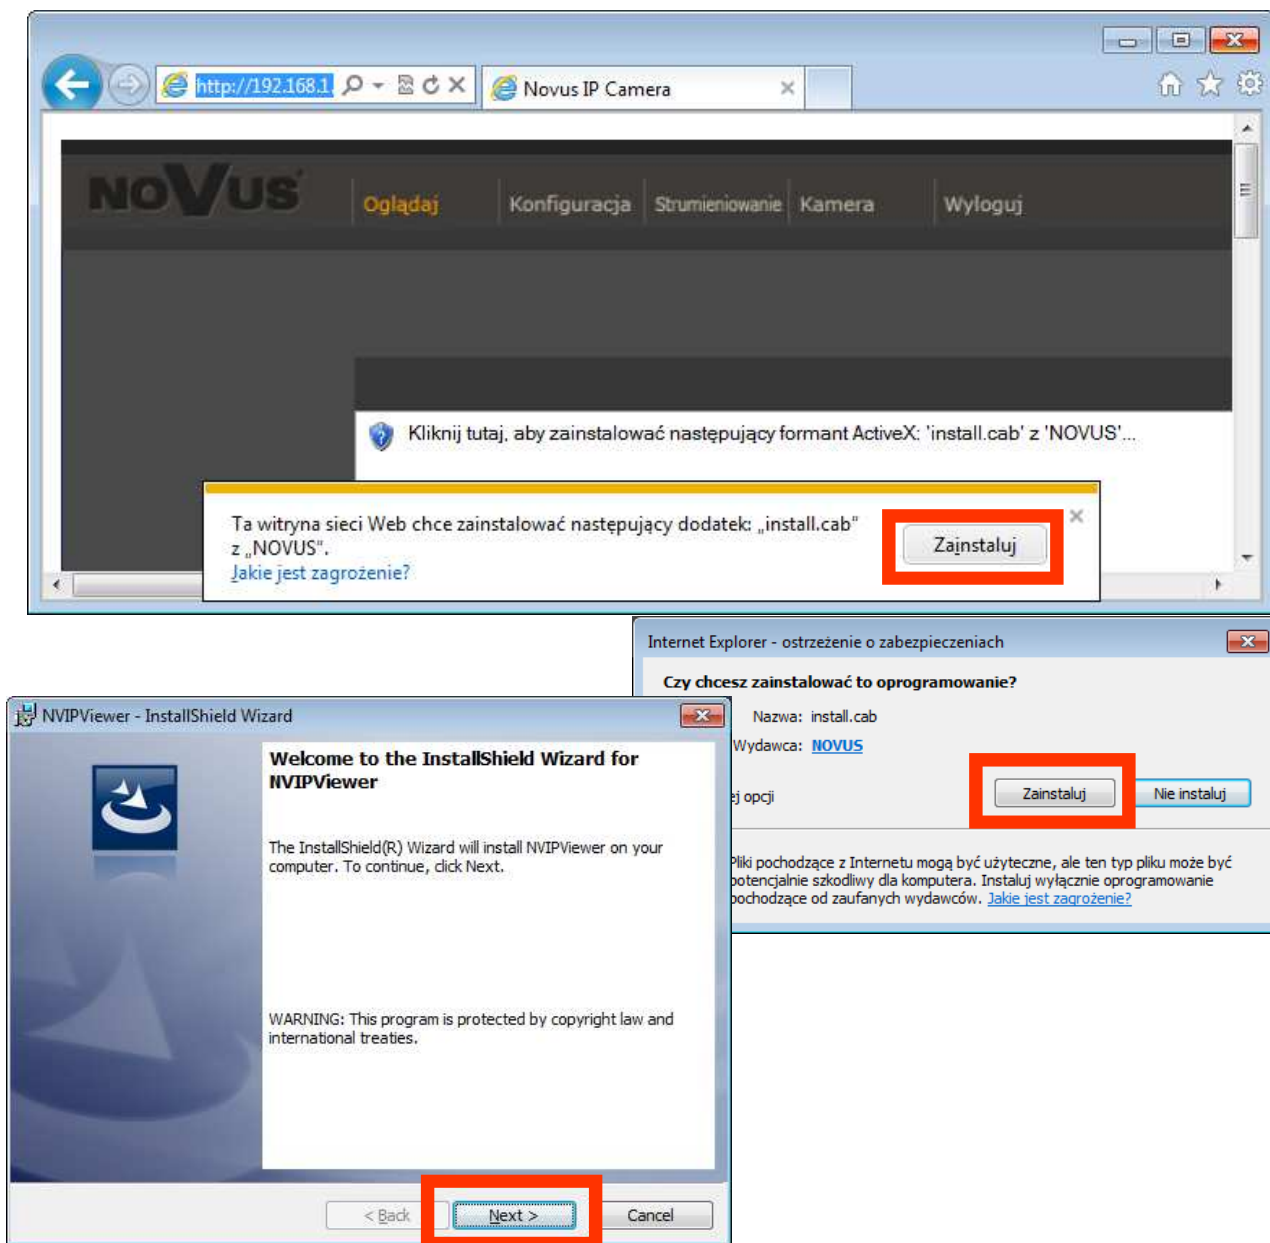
http://192.168.1.

Novus IP Camera

NOVUS

Oglądaj

Konfiguracja

Strumieniowanie

Kamera

Wyloguj

Kliknij tutaj, aby zainstalować następujący formant ActiveX: 'install.cab' z 'NOVUS'...

Ta witryna sieci Web chce zainstalować następujący dodatek: „install.cab" z „NOVUS".
Jakie jest zagrożenie?

Zainstaluj

Internet Explorer - ostrzeżenie o zabezpieczeniach

Czy chcesz zainstalować to oprogramowanie?

Nazwa: install.cab

Wydawca: NOVUS

ej opcji

Zainstaluj

Nie instaluj

Pliki pochodzące z Internetu mogą być użyteczne, ale ten typ pliku może być potencjalnie szkodliwy dla komputera. Instaluj wyłącznie oprogramowanie pochodzące od zaufanych wydawców. Jakie jest zagrożenie?

NVIPViewer - InstallShield Wizard

Welcome to the InstallShield Wizard for NVIPViewer

The InstallShield(R) Wizard will install NVIPViewer on your computer. To continue, click Next.

WARNING: This program is protected by copyright law and international treaties.

< Back

Next >

Cancel